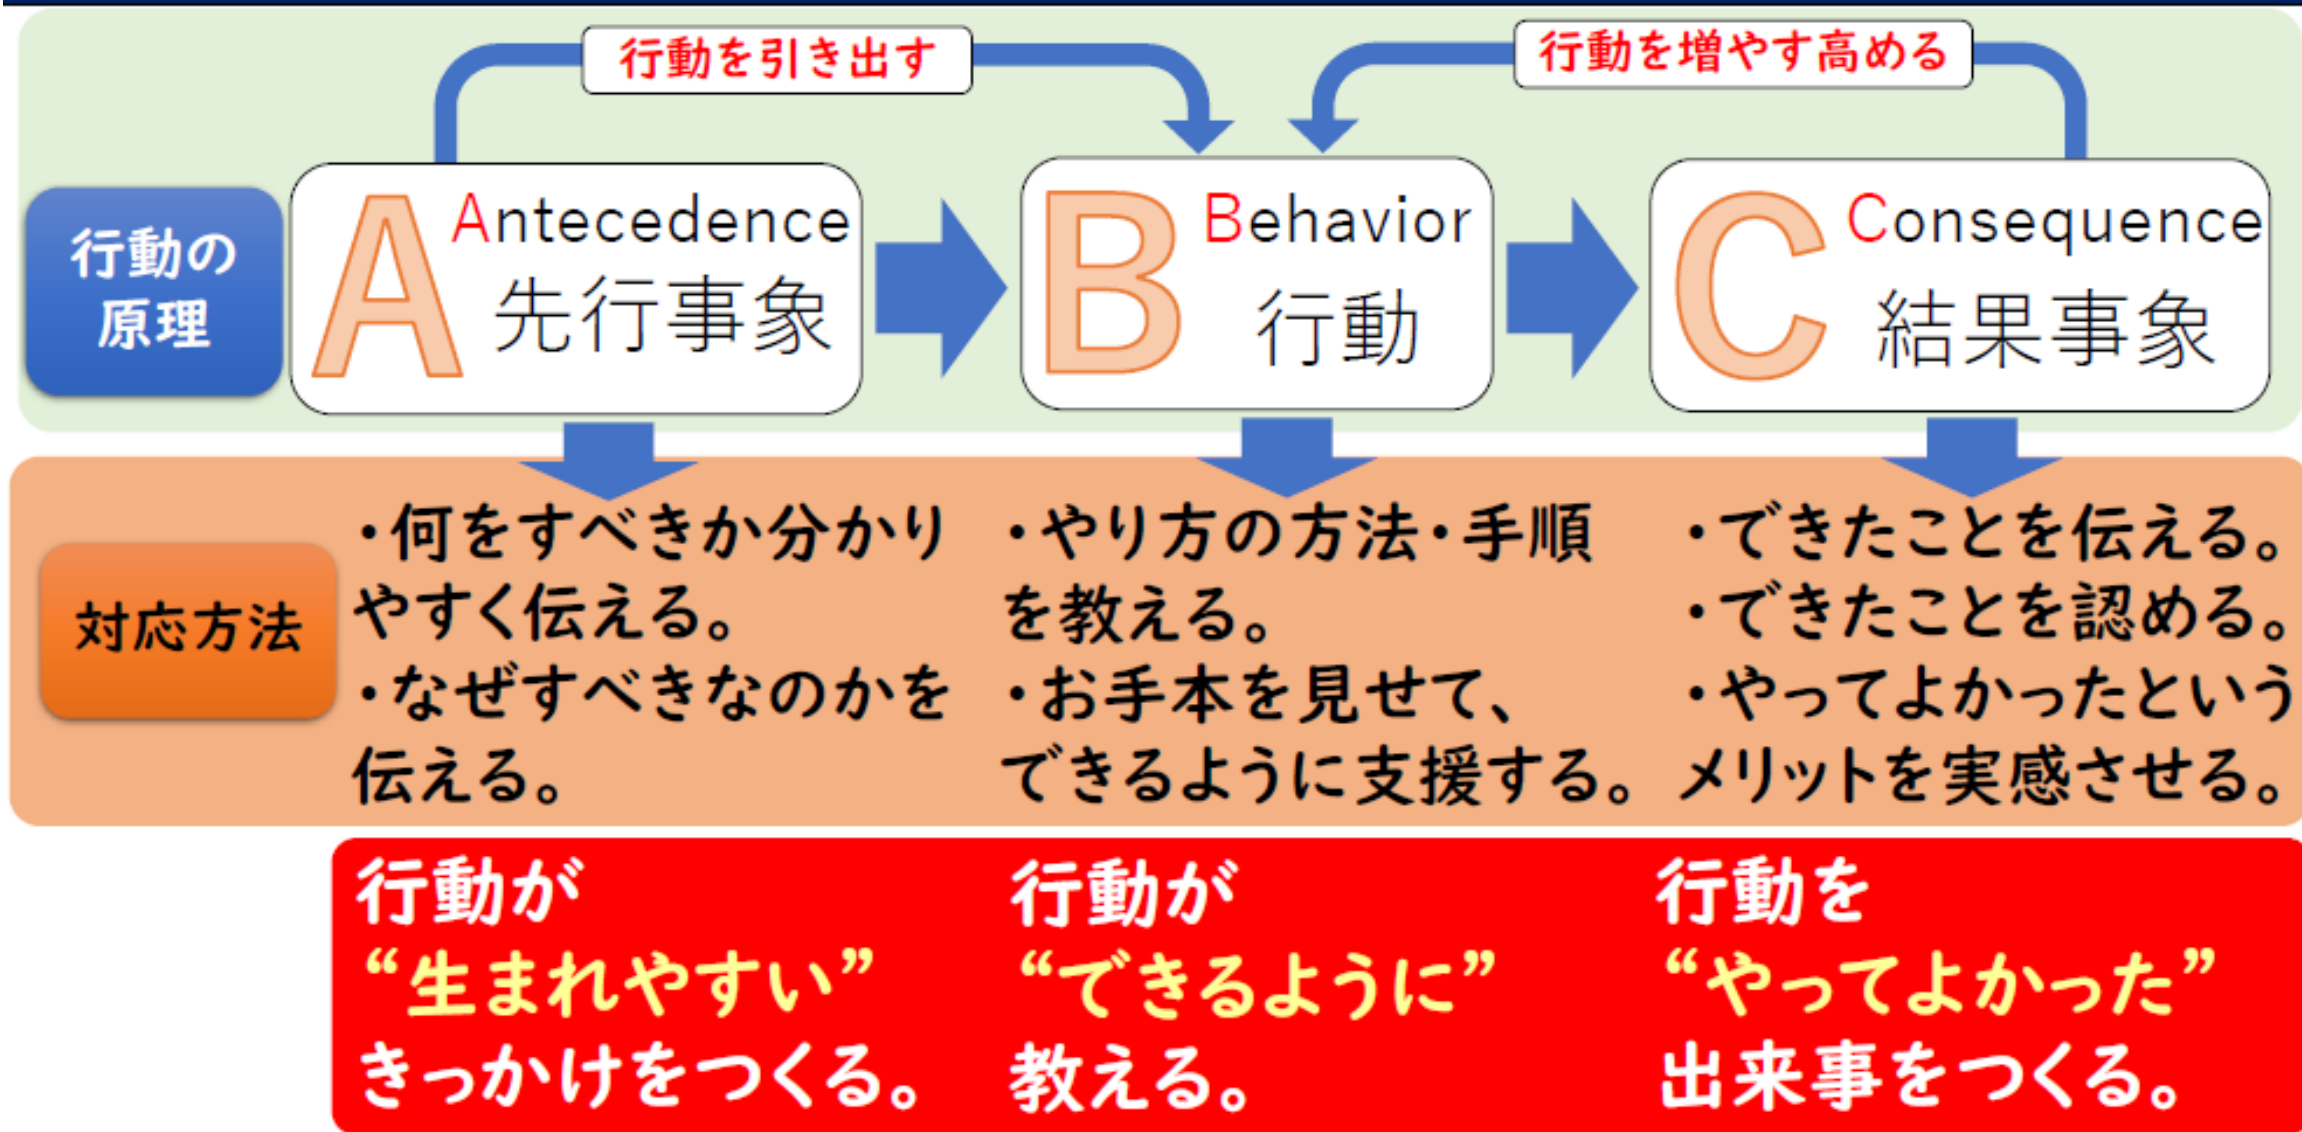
行動を引き出す

行動を増やす高める

行動の原理

A Antecedence 先行事象

B Behavior 行動

C Consequence 結果事象

対応方法

・何をすべきか分かりやすく伝える。
・なぜすべきなのかを伝える。

・やり方の方法・手順を教える。
・お手本を見せて、できるように支援する。

・できたことを伝える。
・できたことを認める。
・やってよかったというメリットを実感させる。

行動が"生まれやすい"きっかけをつくる。

行動が"できるように"教える。

行動を"やってよかった"出来事をつくる。